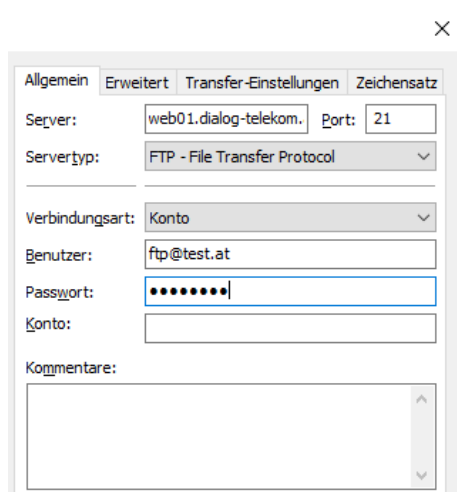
×

Allgemein | Erweitert | Transfer-Einstellungen | Zeichensatz

Server: web01.dialog-telekom. Port: 21

Servertyp: FTP - File Transfer Protocol

Verbindungsart: Konto

Benutzer: ftp@test.at

Passwort: ••••••••

Konto:

Kommentare: